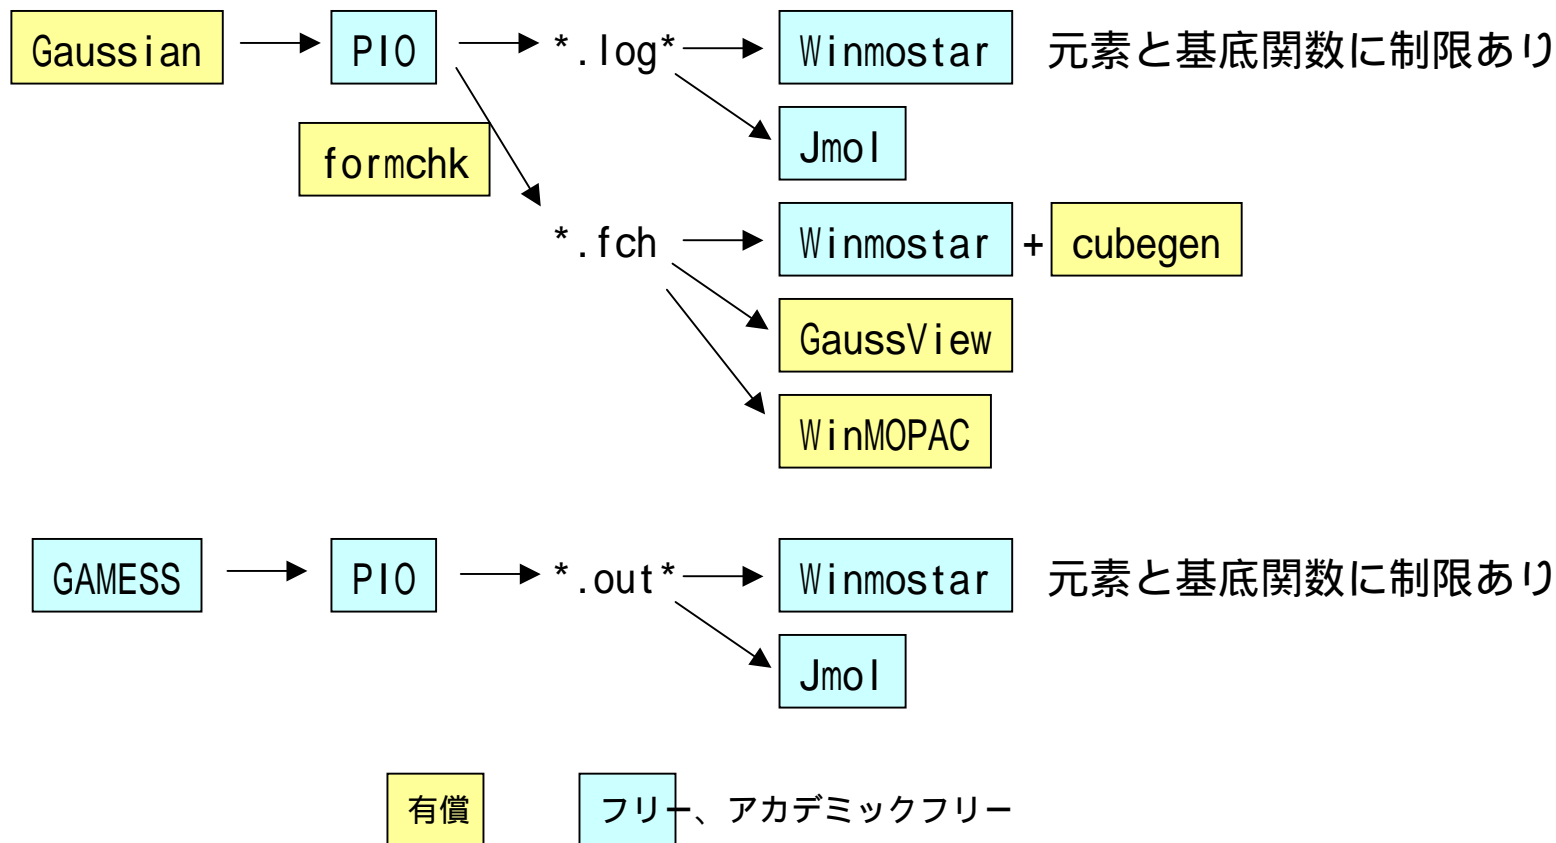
Gaussian → PIO → *.log* → Winmostar 元素と基底関数に制限あり

Jmol

formchk

*.fch → Winmostar + cubegen

GaussView

WinMOPAC

GAMESS → PIO → *.out* → Winmostar 元素と基底関数に制限あり

Jmol

有償

フリー、アカデミックフリー